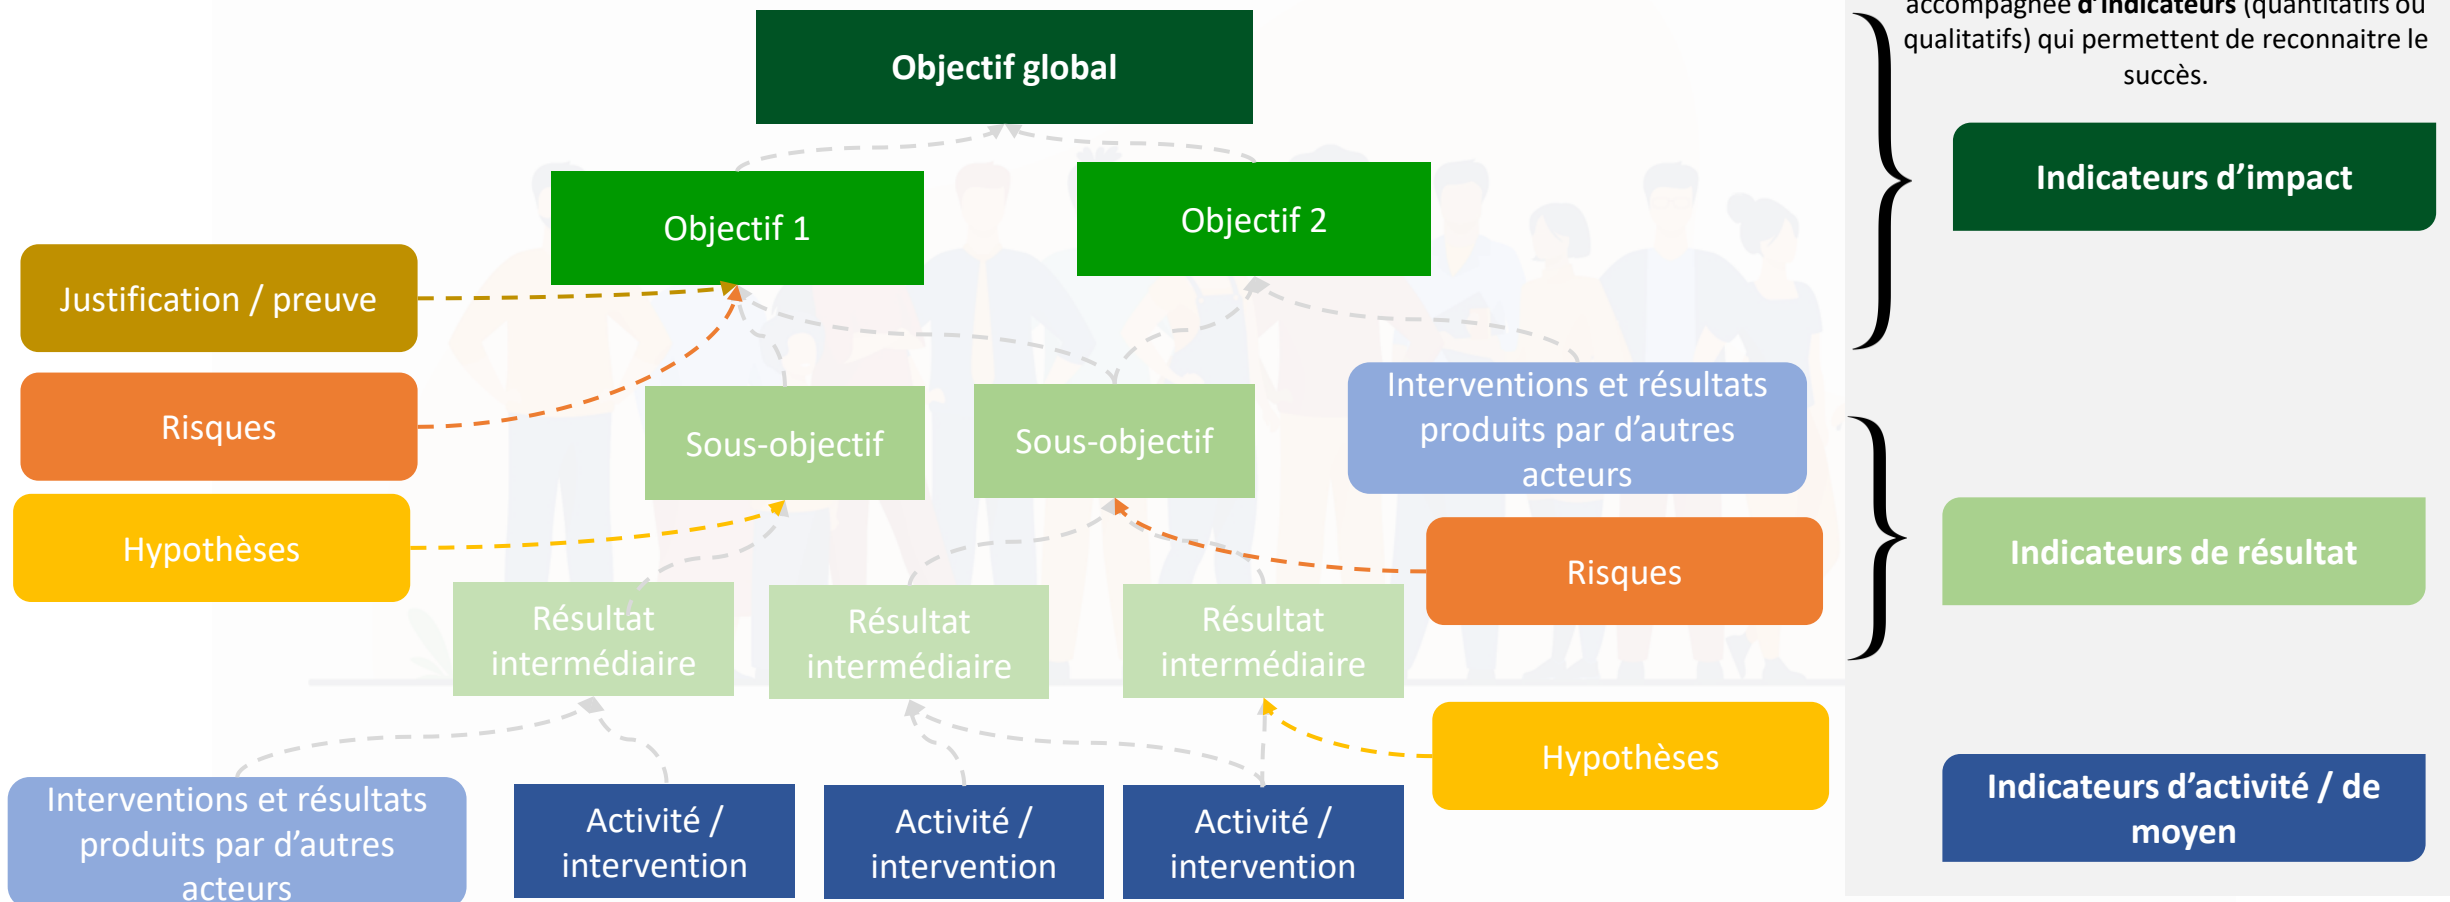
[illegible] accompagnée **d'indicateurs** (quantitatifs ou qualitatifs) qui permettent de reconnaitre le succès.

Objectif global

Objectif 1

Objectif 2

Indicateurs d'impact

Justification / preuve

Risques

Hypothèses

Sous-objectif

Sous-objectif

Interventions et résultats produits par d'autres acteurs

Risques

Indicateurs de résultat

Résultat intermédiaire

Résultat intermédiaire

Résultat intermédiaire

Hypothèses

Interventions et résultats produits par d'autres acteurs

Activité / intervention

Activité / intervention

Activité / intervention

Indicateurs d'activité / de moyen